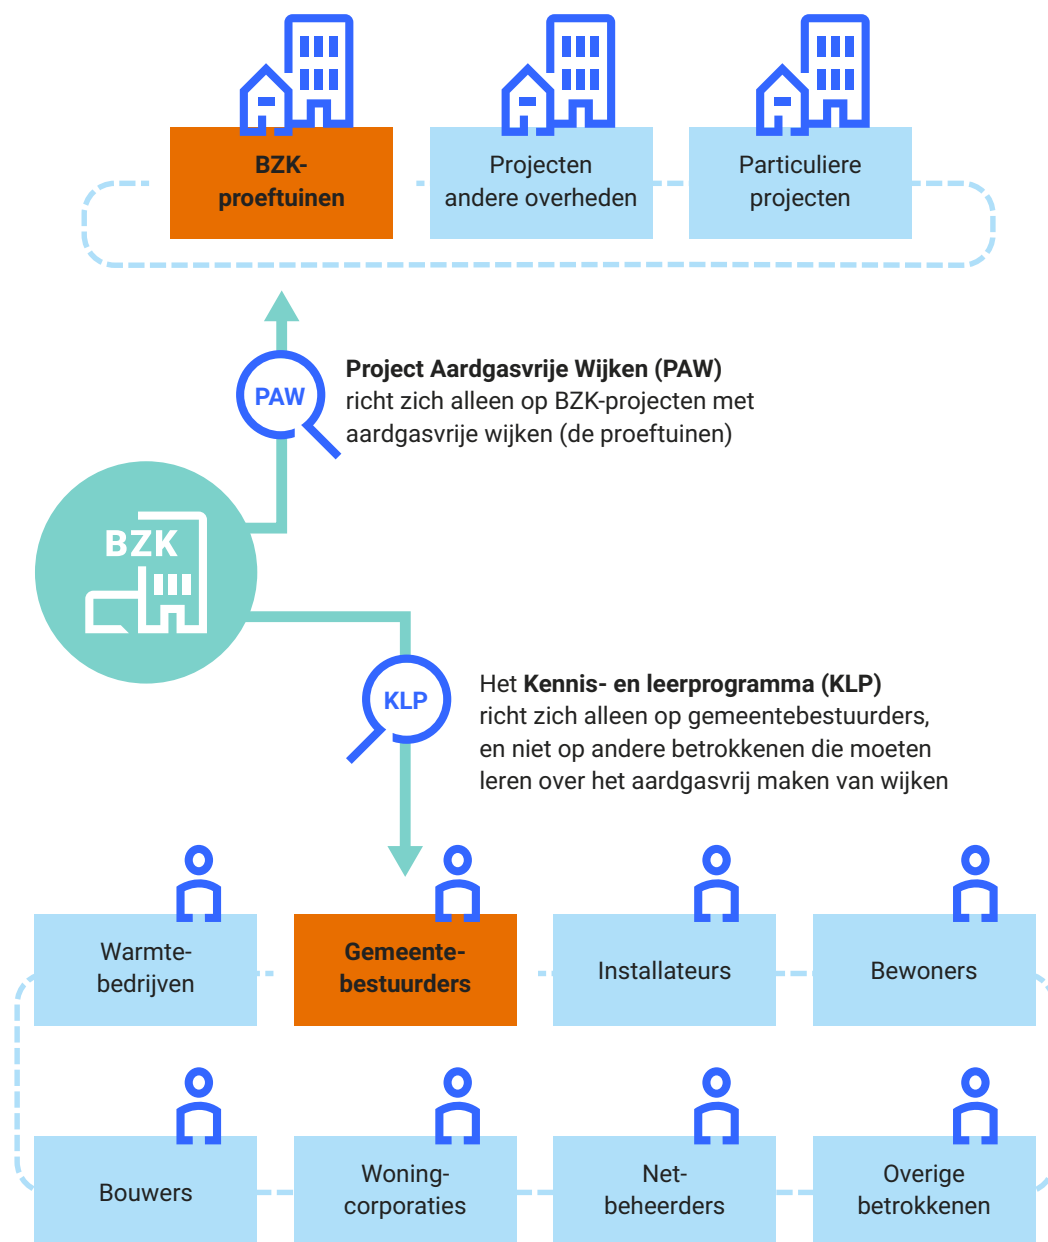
BZK-proeftuinen

Projecten andere overheden

Particuliere projecten

PAW

Project Aardgasvrije Wijken (PAW) richt zich alleen op BZK-projecten met aardgasvrije wijken (de proeftuinen)

BZK

KLP

Het Kennis- en leerprogramma (KLP) richt zich alleen op gemeentebestuurders, en niet op andere betrokkenen die moeten leren over het aardgasvrij maken van wijken

Warmtebedrijven

Gemeentebestuurders

Installateurs

Bewoners

Bouwers

Woningcorporaties

Netbeheerders

Overige betrokkenen